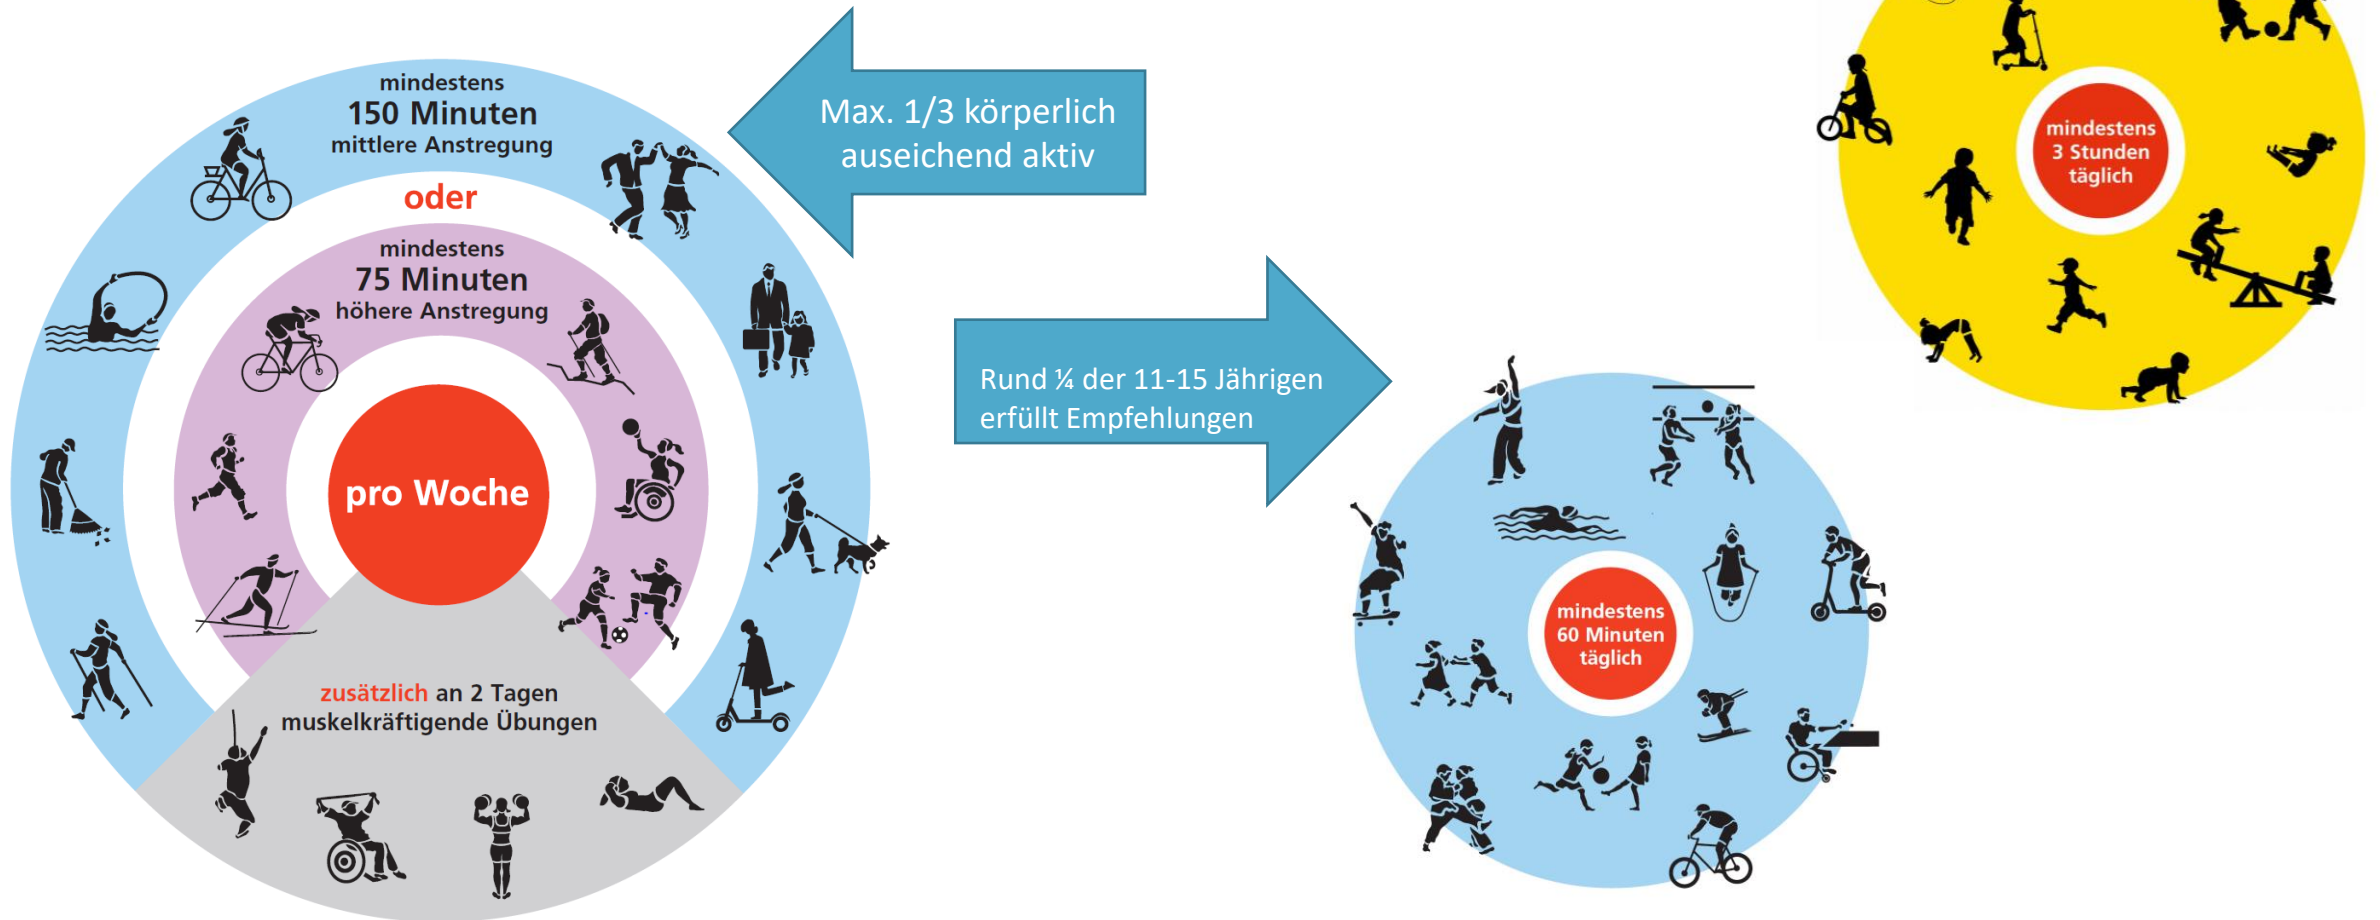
mindestens
150 Minuten
mittlere Anstregung

oder

mindestens
75 Minuten
höhere Anstregung

pro Woche

zusätzlich an 2 Tagen
muskelkräftigende Übungen

Max. 1/3 körperlich auseichend aktiv

Rund ¼ der 11-15 Jährigen erfüllt Empfehlungen

mindestens
60 Minuten
täglich

mindestens
3 Stunden
täglich